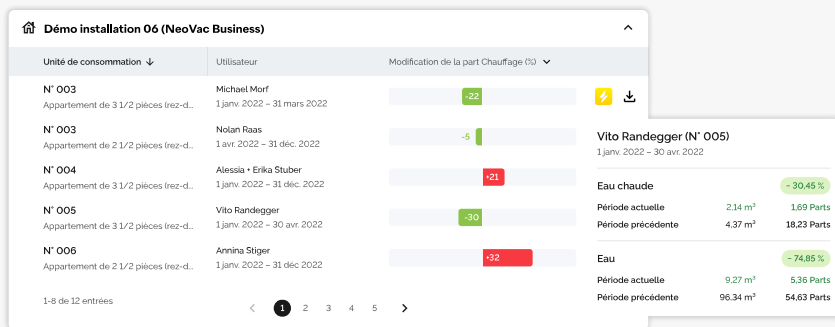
Démo installation 06 (NeoVac Business)

| Unité de consommation | Utilisateur | Modification de la part Chauffage (%) |
|---|---|---|
| N° 003 Appartement de 3 1/2 pièces (rez-d... | Michael Morf 1 janv. 2022 – 31 mars 2022 | -22 |
| N° 003 Appartement de 2 1/2 pièces (rez-d... | Nolan Raas 1 avr. 2022 – 31 déc. 2022 | -5 |
| N° 004 Appartement de 3 1/2 pièces (rez-d... | Alessia + Erika Stuber 1 janv. 2022 – 31 déc. 2022 | +21 |
| N° 005 Appartement de 3 1/2 pièces (rez-d... | Vito Randegger 1 janv. 2022 – 30 avr. 2022 | -30 |
| N° 006 Appartement de 2 1/2 pièces (rez-d... | Annina Stiger 1 janv. 2022 – 31 déc 2022 | +32 |

1-8 de 12 entrées

1 2 3 4 5

Vito Randegger (N° 005)
1 janv. 2022 – 30 avr. 2022

Eau chaude – 30,45 %
| | | |
|---|---|---|
| Période actuelle | 2.14 m³ | 1,69 Parts |
| Période précédente | 4.37 m³ | 18,23 Parts |

Eau – 74,85 %
| | | |
|---|---|---|
| Période actuelle | 9,27 m³ | 5,36 Parts |
| Période précédente | 96.34 m³ | 54,63 Parts |